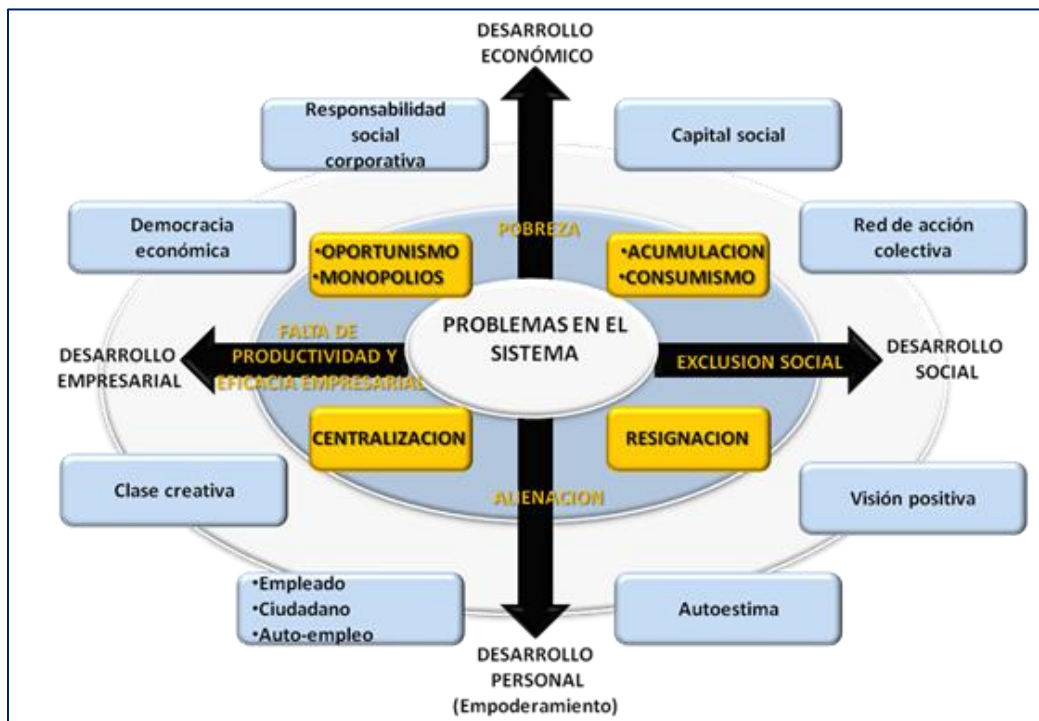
DESARROLLO ECONÓMICO

Responsabilidad social corporativa

Capital social

Democracia económica

POBREZA

Red de acción colectiva

•OPORTUNISMO
•MONOPOLIOS

•ACUMULACION
•CONSUMISMO

FALTA DE PRODUCTIVIDAD Y EFICACIA EMPRESARIAL

PROBLEMAS EN EL SISTEMA

DESARROLLO EMPRESARIAL

EXCLUSION SOCIAL

DESARROLLO SOCIAL

CENTRALIZACION

RESIGNACION

Clase creativa

ALIENACION

Visión positiva

•Empleado
•Ciudadano
•Auto-empleo

Autoestima

DESARROLLO PERSONAL (Empoderamiento)